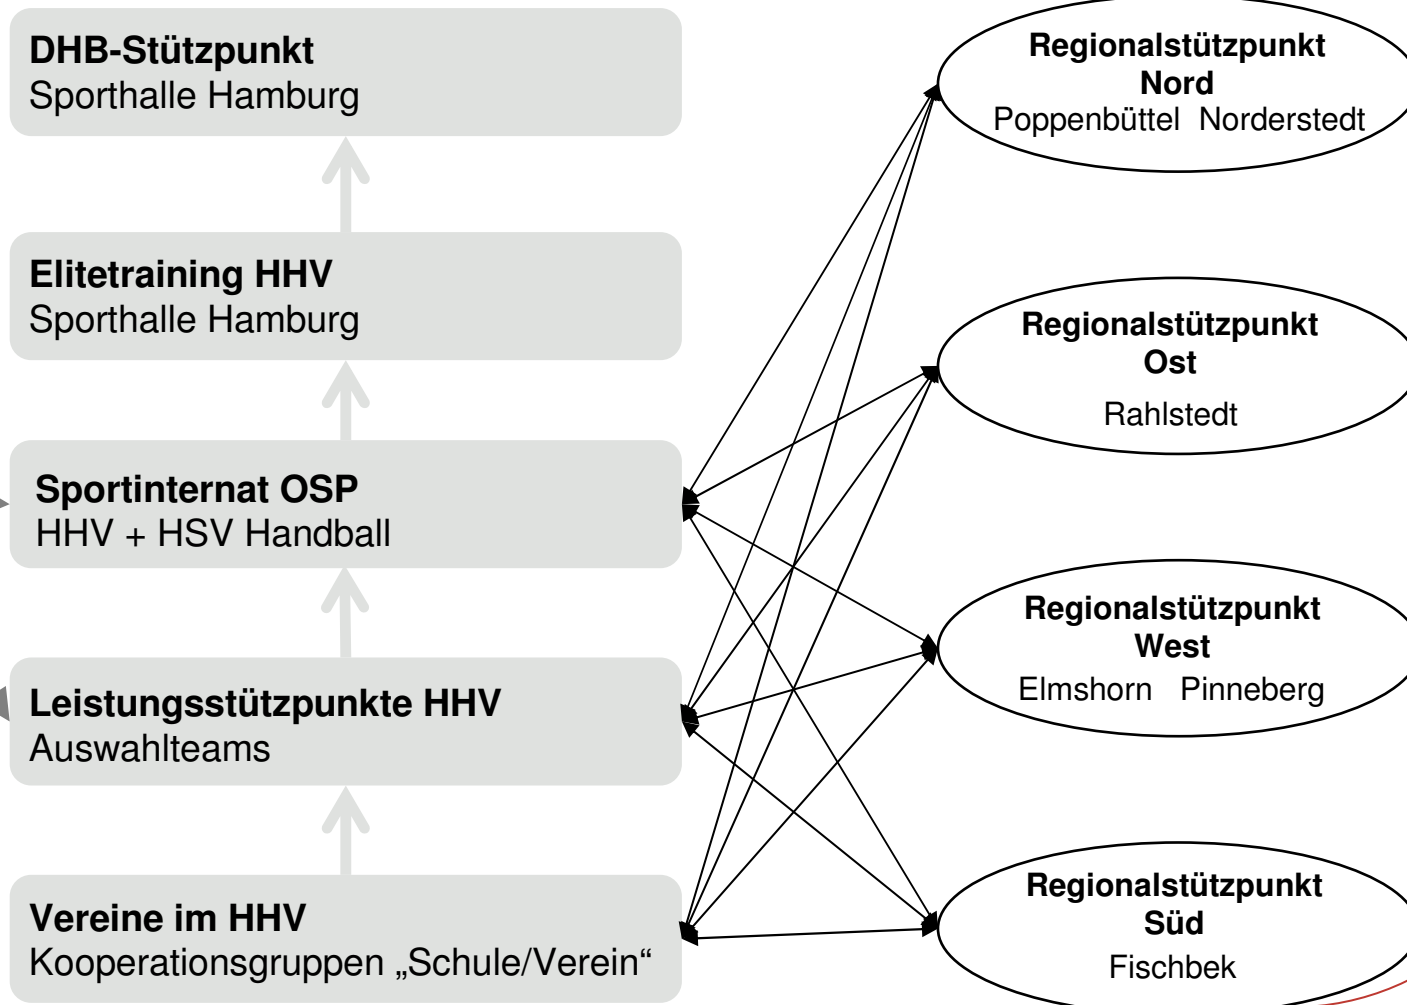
DHB-Stützpunkt
Sporthalle Hamburg

Elitetraining HHV
Sporthalle Hamburg

Sportinternat OSP
HHV + HSV Handball

Leistungsstützpunkte HHV
Auswahlteams

Vereine im HHV
Kooperationsgruppen „Schule/Verein“

Regionalstützpunkt
Nord
Poppenbüttel Norderstedt

Regionalstützpunkt
Ost
Rahlstedt

Regionalstützpunkt
West
Elmshorn Pinneberg

Regionalstützpunkt
Süd
Fischbek